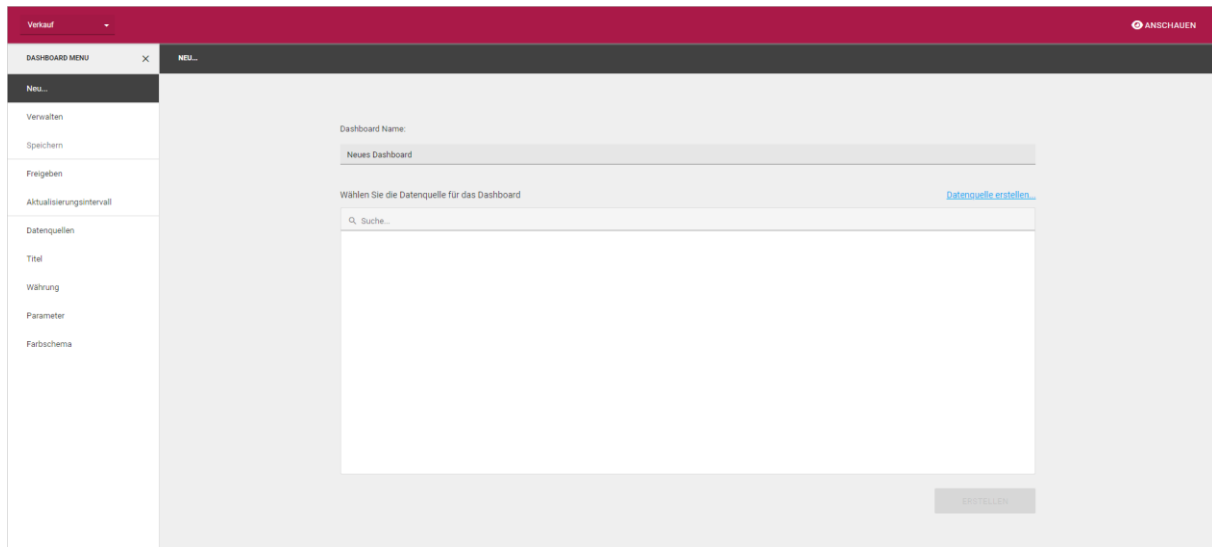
Verkauf

ANSCHAUEN

DASHBOARD MENU

NEU...

Neu...

Verwalten

Speichern

Freigeben

Aktualisierungsintervall

Datenquellen

Titel

Währung

Parameter

Farbschema

Dashboard Name:

Neues Dashboard

Wählen Sie die Datenquelle für das Dashboard

Datenquelle erstellen...

Suche...

ERSTELLEN